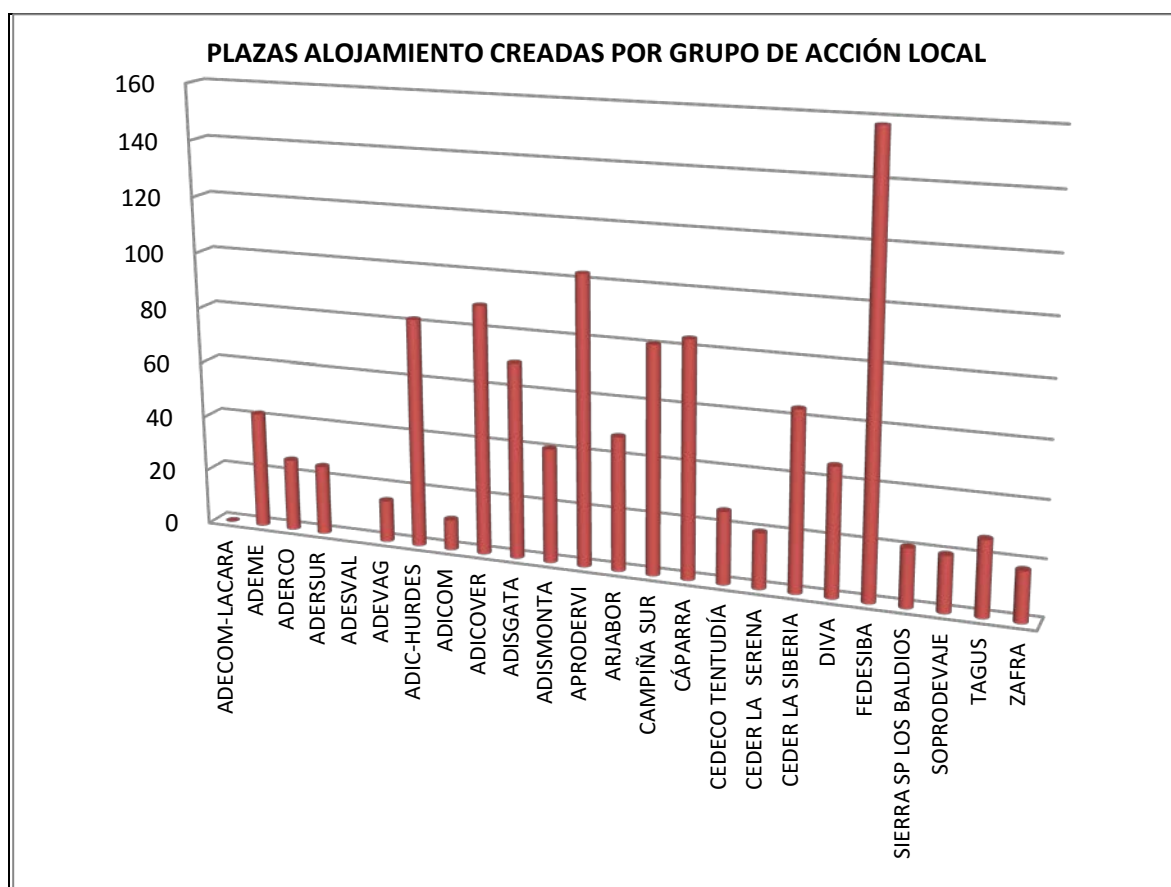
PLAZAS ALOJAMIENTO CREADAS POR GRUPO DE ACCIÓN LOCAL

160
140
120
100
80
60
40
20
0

ADECOM-LACARA
ADEME
ADERCO
ADERSUR
ADESVAL
ADEVAG
ADIC-HURDES
ADICOM
ADICOVER
ADISGATA
ADISMONTA
APRODERVI
ARJABOR
CAMPIÑA SUR
CÁPARRA
CEDECO TENTUDÍA
CEDER LA SERENA
CEDER LA SIBERIA
DIVA
FEDESIBA
SIERRA SP LOS BALDIOS
SOPRODEVAJE
TAGUS
ZAFRA